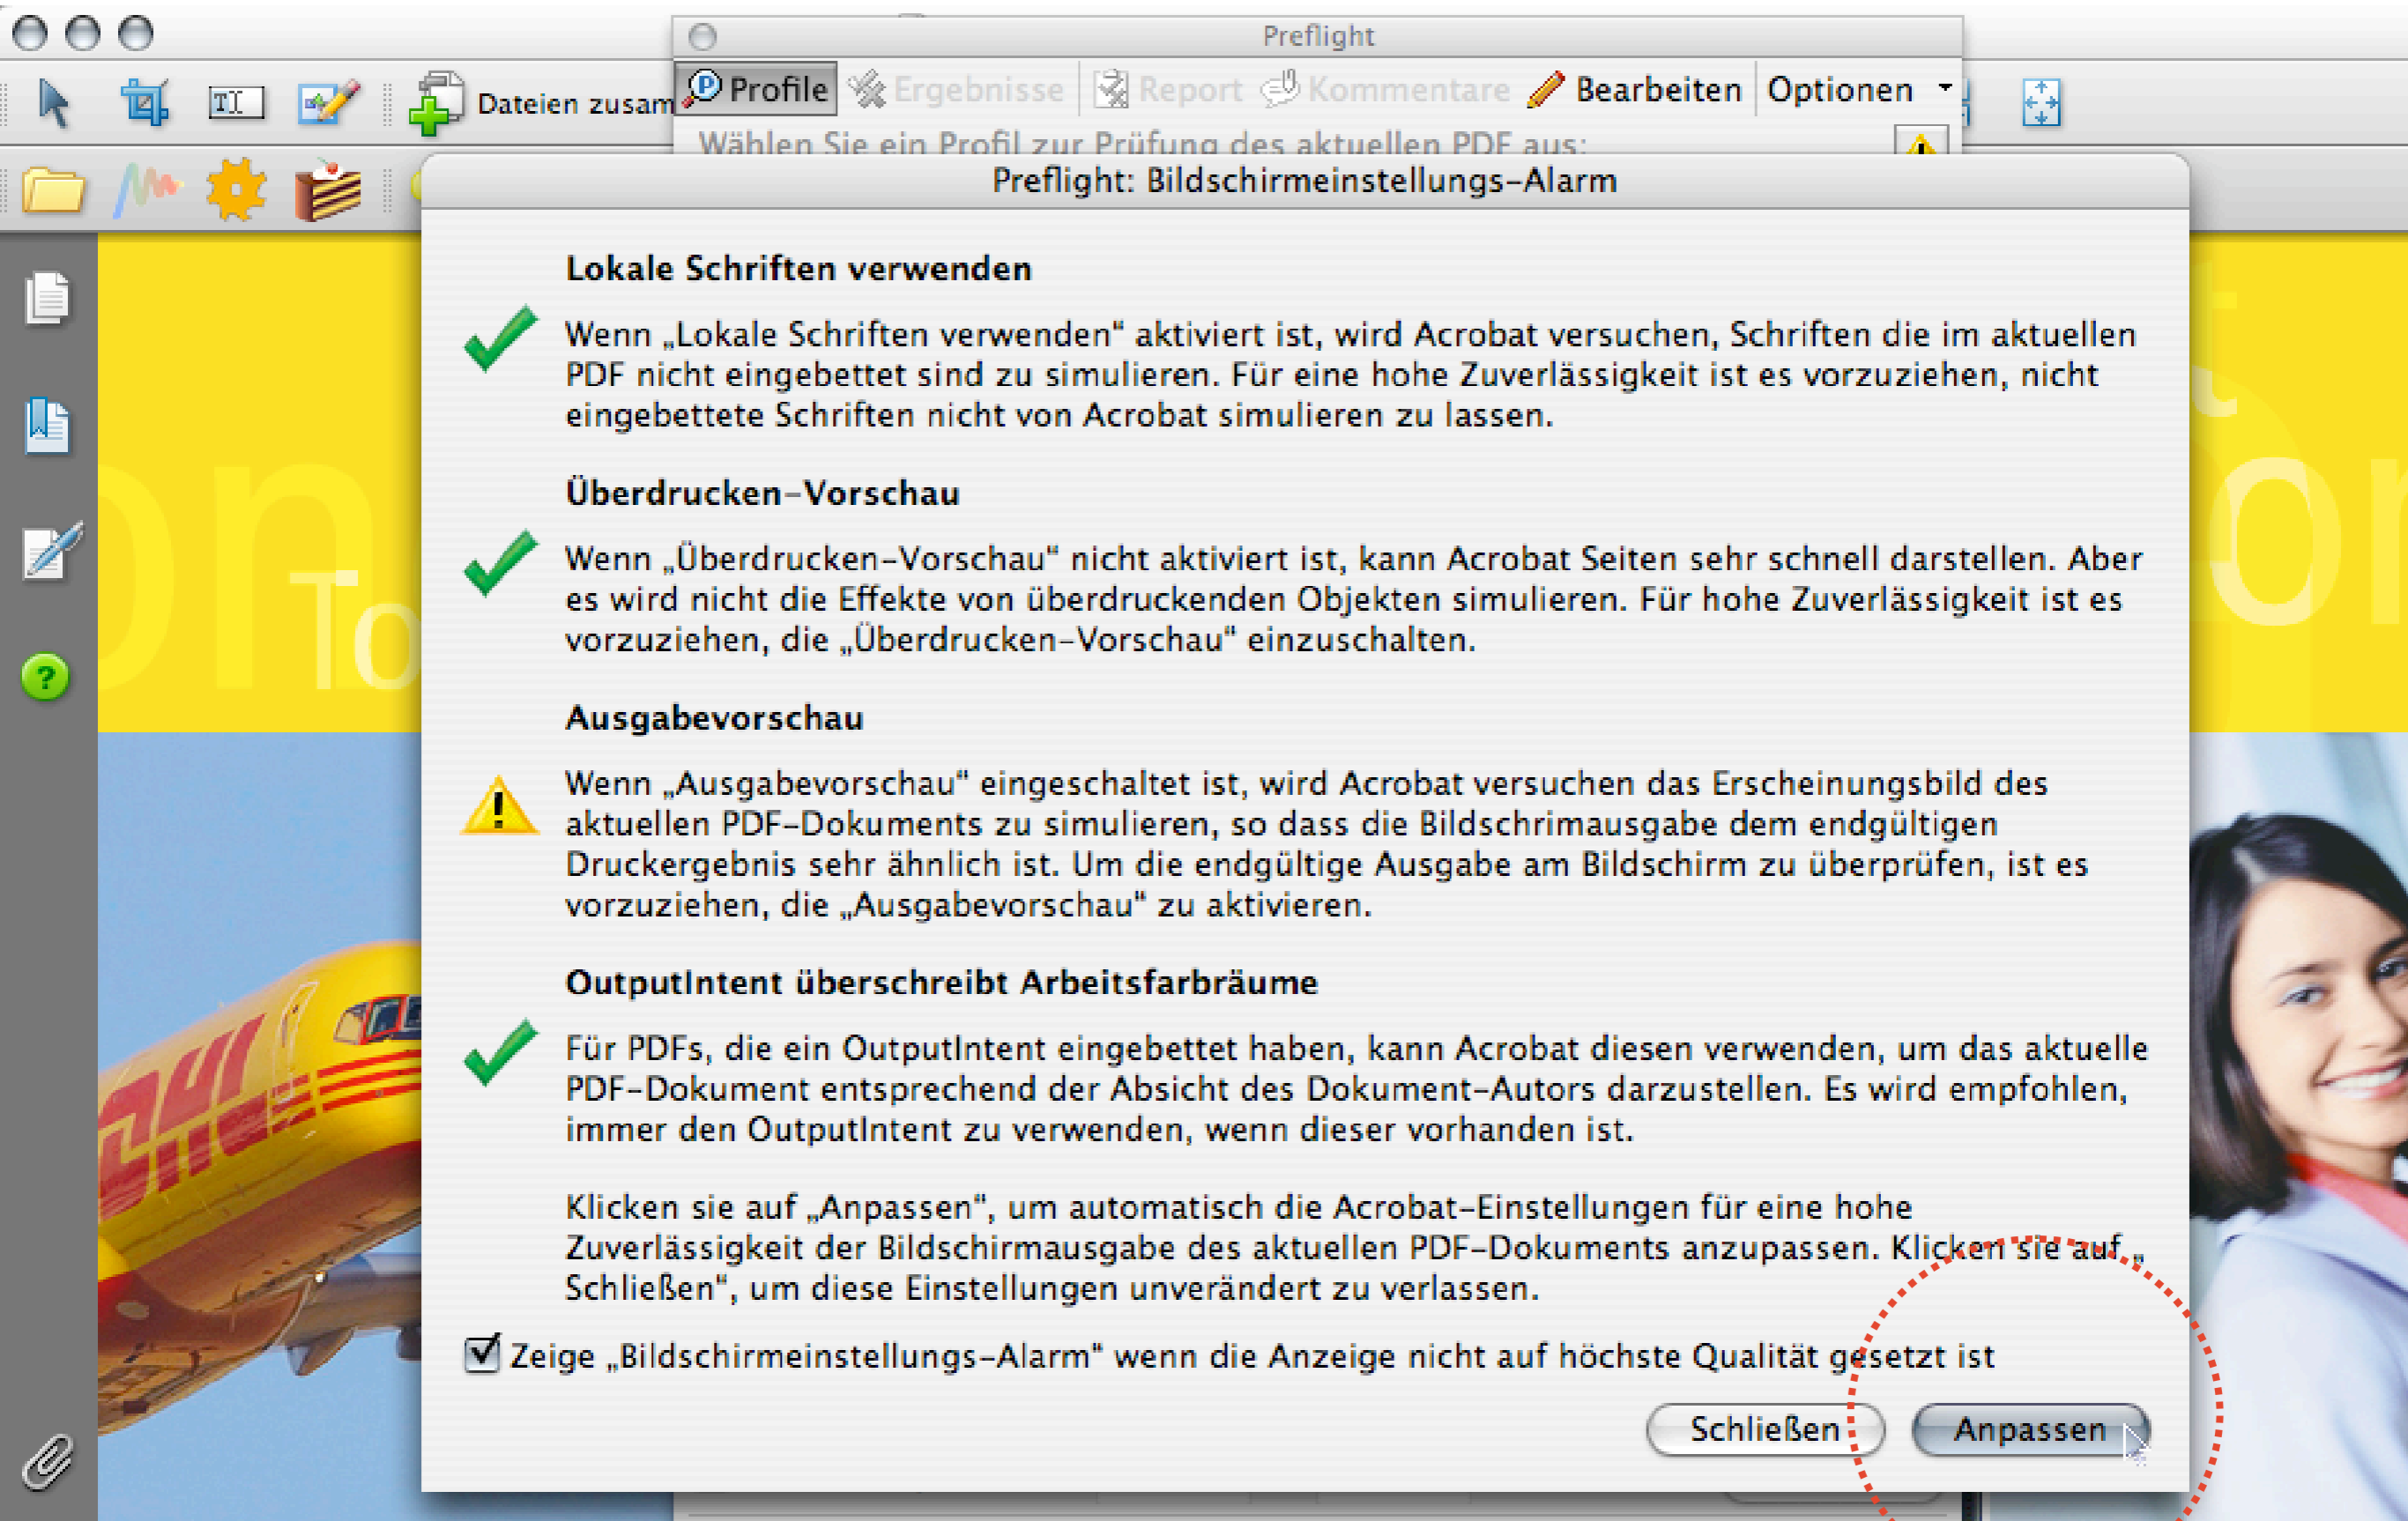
Dateien zusam

Preflight

Profile Ergebnisse Report Kommentare Bearbeiten Optionen

Wählen Sie ein Profil zur Prüfung des aktuellen PDF aus:

Preflight: Bildschirmeinstellungs-Alarm

Lokale Schriften verwenden

Wenn „Lokale Schriften verwenden" aktiviert ist, wird Acrobat versuchen, Schriften die im aktuellen PDF nicht eingebettet sind zu simulieren. Für eine hohe Zuverlässigkeit ist es vorzuziehen, nicht eingebettete Schriften nicht von Acrobat simulieren zu lassen.

Überdrucken-Vorschau

Wenn „Überdrucken-Vorschau" nicht aktiviert ist, kann Acrobat Seiten sehr schnell darstellen. Aber es wird nicht die Effekte von überdruckenden Objekten simulieren. Für hohe Zuverlässigkeit ist es vorzuziehen, die „Überdrucken-Vorschau" einzuschalten.

Ausgabevorschau

Wenn „Ausgabevorschau" eingeschaltet ist, wird Acrobat versuchen das Erscheinungsbild des aktuellen PDF-Dokuments zu simulieren, so dass die Bildschrimausgabe dem endgültigen Druckergebnis sehr ähnlich ist. Um die endgültige Ausgabe am Bildschirm zu überprüfen, ist es vorzuziehen, die „Ausgabevorschau" zu aktivieren.

OutputIntent überschreibt Arbeitsfarbräume

Für PDFs, die ein OutputIntent eingebettet haben, kann Acrobat diesen verwenden, um das aktuelle PDF-Dokument entsprechend der Absicht des Dokument-Autors darzustellen. Es wird empfohlen, immer den OutputIntent zu verwenden, wenn dieser vorhanden ist.

Klicken sie auf „Anpassen", um automatisch die Acrobat-Einstellungen für eine hohe Zuverlässigkeit der Bildschirmausgabe des aktuellen PDF-Dokuments anzupassen. Klicken sie auf „ Schließen", um diese Einstellungen unverändert zu verlassen.

Zeige „Bildschirmeinstellungs-Alarm" wenn die Anzeige nicht auf höchste Qualität gesetzt ist

Schließen Anpassen